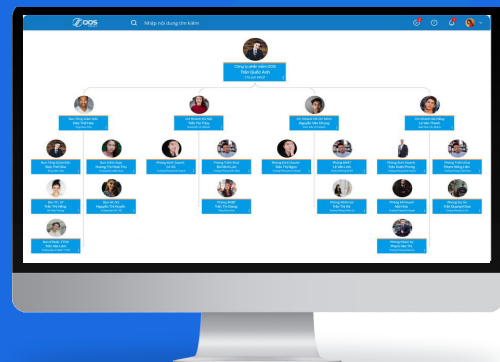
ODS

Nhập nội dung tìm kiếm

Công ty phần mềm ODS
Trần Quốc Anh
Chủ tịch HĐQT

Ban Tổng Giám Đốc
Đào Thế Hào

Chi Nhánh Hà Nội
Trần Thị Thảo

Chi Nhánh Hồ Chí Minh
Nguyễn Văn Khang

Chi Nhánh Đà Nẵng
Lê Văn Thành

Ban Tổng Giám Đốc
Trần Thị Hằng

Ban Kiểm Soát
Hoàng Thị Hoài Thu

Phòng Kinh Doanh
Lê Hà

Phòng Triển Khai
Bùi Minh Lâm

Phòng Kinh Doanh
Đào Thị Ngọc

Phòng BHPT
Lê Văn Lâm

Phòng Kinh Doanh
Trần Thanh Phong

Phòng Triển Khai
Phạm Hồng Lâm

Ban TC - VP
Trần Thị Hương

Ban Hỗ Trợ
Nguyễn Thị Huyền

Phòng BHPT
Trần Tú Dung

Phòng Kinh tế
Trần Thị Hà

Phòng Kế Hoạch
Mai Hoa

Phòng Dự Án
Trần Quang Khải

Ban Kế Hoạch - T.Vụ
Trần Văn Lâm

Phòng Hành Vụ
Phạm Văn Thụ